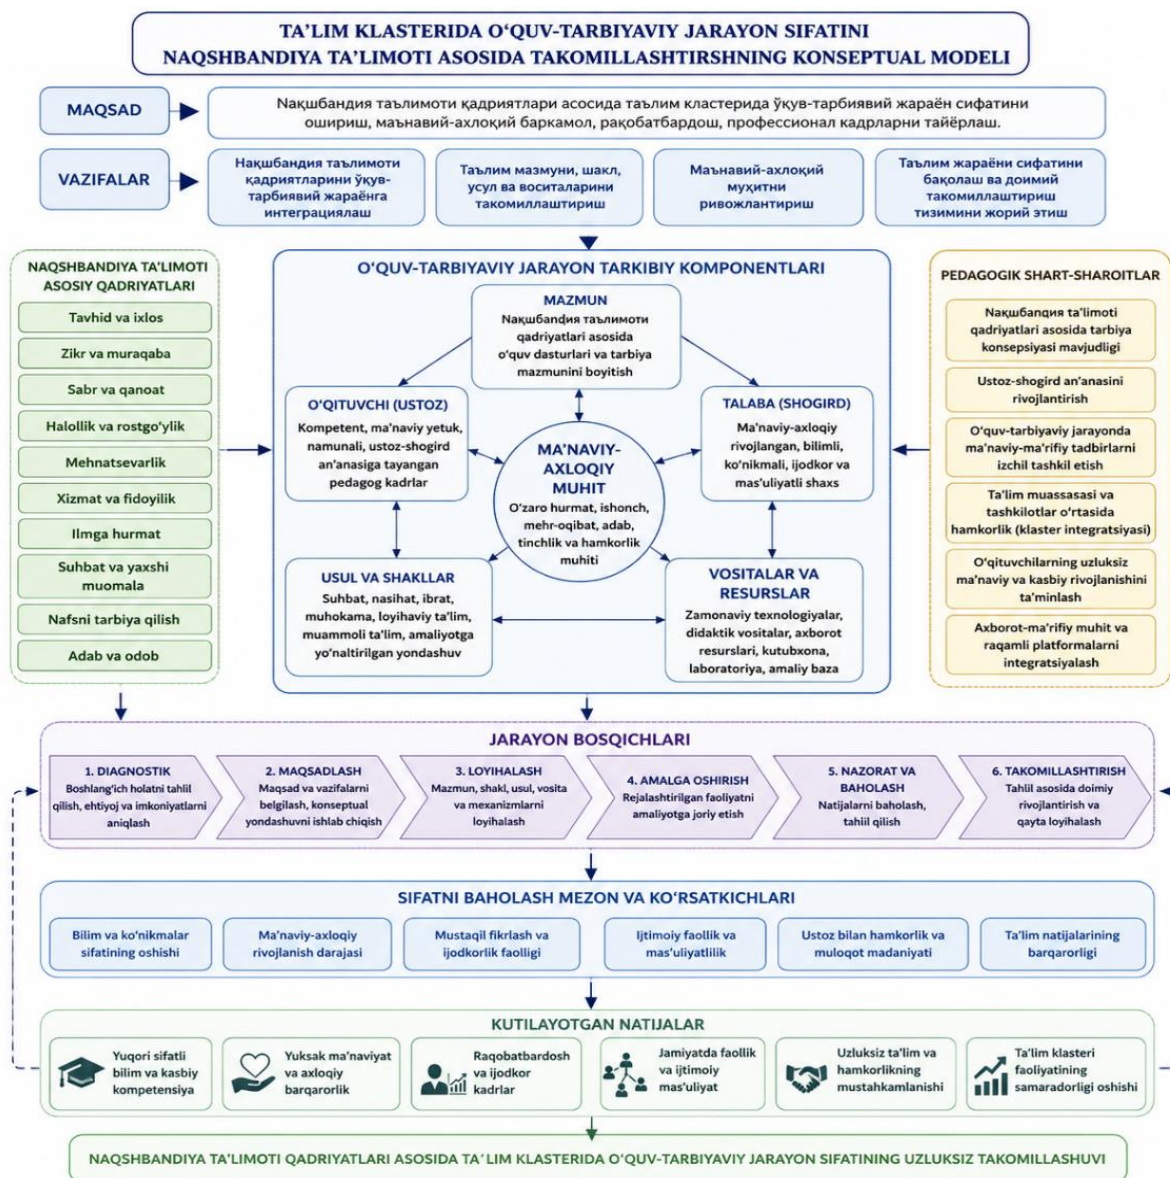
TA'LIM KLASTERIDA O'QUV-TARBIYAVIY JARAYON SIFATINI NAQSHBANDIYA TA'LIMOTI ASOSIDA TAKOMILLASHTIRSHNING KONSEPTUAL MODELI

MAQSAD

Нақшбандия таълимоти қадриятлари асосида таълим кластерида ўқув-тарбиявий жараён сифатини ошириш, маънавий-ахлоқий баркамол, рақобатбардош, профессионал кадрларни тайёрлаш.

VAZIFALAR

Нақшбандия таълимоти қадриятларини ўқув-тарбиявий жараёнга интеграциялаш

Таълим мазмуни, шакл, усул ва воситаларини такомиллаштириш

Маънавий-ахлоқий муҳитни ривожлантириш

Таълим жараёни сифатини баҳолаш ва доимий такомиллаштириш тизимини жорий этиш

NAQSHBANDIYA TA'LIMOTI ASOSIY QADRIYATLARI

Tavhid va ixlos

Zikr va muraqaba

Sabr va qanoat

Halollik va rostgo'ylik

Mehnatsevarlik

Xizmat va fidoyilik

Ilmga hurmat

Suhbat va yaxshi muomala

Nafsni tarbiya qilish

Adab va odob

O'QUV-TARBIYAVIY JARAYON TARKIBIY KOMPONENTLARI

MAZMUN
Нақшбандия таълимоти qadriyatlari asosida o'quv dasturlari va tarbiya mazmunini boyitish

O'QITUVCHI (USTOZ)
Kompetent, ma'naviy yetuk, namunali, ustoz-shogird an'anasiga tayangan pedagog kadrlar

TALABA (SHOGIRD)
Ma'naviy-axloqiy rivojlangan, bilimli, ko'nikmali, ijodkor va mas'uliyatli shaxs

MA'NAVIY-AXLOQIY MUHIT
O'zaro hurmat, ishonch, mehr-oqibat, adab, tinchlik va hamkorlik muhiti

USUL VA SHAKLLAR
Suhbat, nasihat, ibrat, muhokama, loyihaviy ta'lim, muammoli ta'lim, amaliyotga yo'naltirilgan yondashuv

VOSITALAR VA RESURSLAR
Zamonaviy texnologiyalar, didaktik vositalar, axborot resurslari, kutubxona, laboratoriya, amaliy baza

PEDAGOGIK SHART-SHAROITLAR

Нақшбандия ta'limoti qadriyatlari asosida tarbiya konsepsiyasi mavjudligi

Ustoz-shogird an'anasini rivojlantirish

O'quv-tarbiyaviy jarayonda ma'naviy-ma'rifiy tadbirlarni izchil tashkil etish

Ta'lim muassasasi va tashkilotlar o'rtasida hamkorlik (klaster integratsiyasi)

O'qituvchilarning uzluksiz ma'naviy va kasbiy rivojlanishini ta'minlash

Axborot-ma'rifiy muhit va raqamli platformalarni integratsiyalash

JARAYON BOSQICHLARI

1. DIAGNOSTIK
Boshlang'ich holatni tahlil qilish, ehtiyoj va imkoniyatlarni aniqlash

2. MAQSADLASH
Maqsad va vazifalarni belgilash, konseptual yondashuvni ishlab chiqish

3. LOYIHALASH
Mazmun, shakl, usul, vosita va mexanizmlarni loyihalash

4. AMALGA OSHIRISH
Rejalashtirilgan faoliyatni amaliyotga joriy etish

5. NAZORAT VA BAHOLASH
Natijalarni baholash, tahlil qilish

6. TAKOMILLASHTIRISH
Tahlil asosida doimiy rivojlantirish va qayta loyihalash

SIFATNI BAHOLASH MEZON VA KO'RSATKICHLARI

Bilim va ko'nikmalar sifatining oshishi

Ma'naviy-axloqiy rivojlanish darajasi

Mustaqil fikrlash va ijodkorlik faolligi

Ijtimoiy faollik va mas'uliyatlilik

Ustoz bilan hamkorlik va muloqot madaniyati

Ta'lim natijalarining barqarorligi

KUTILAYOTGAN NATIJALAR

Yuqori sifatli bilim va kasbiy kompetensiya

Yuksak ma'naviyat va axloqiy barqarorlik

Raqobatbardosh va ijodkor kadrlar

Jamiyatda faollik va ijtimoiy mas'uliyat

Uzluksiz ta'lim va hamkorlikning mustahkamlanishi

Ta'lim klasteri faoliyatining samaradorligi oshishi

NAQSHBANDIYA TA'LIMOTI QADRIYATLARI ASOSIDA TA'LIM KLASTERIDA O'QUV-TARBIYAVIY JARAYON SIFATINING UZLUKSIZ TAKOMILLASHUVI